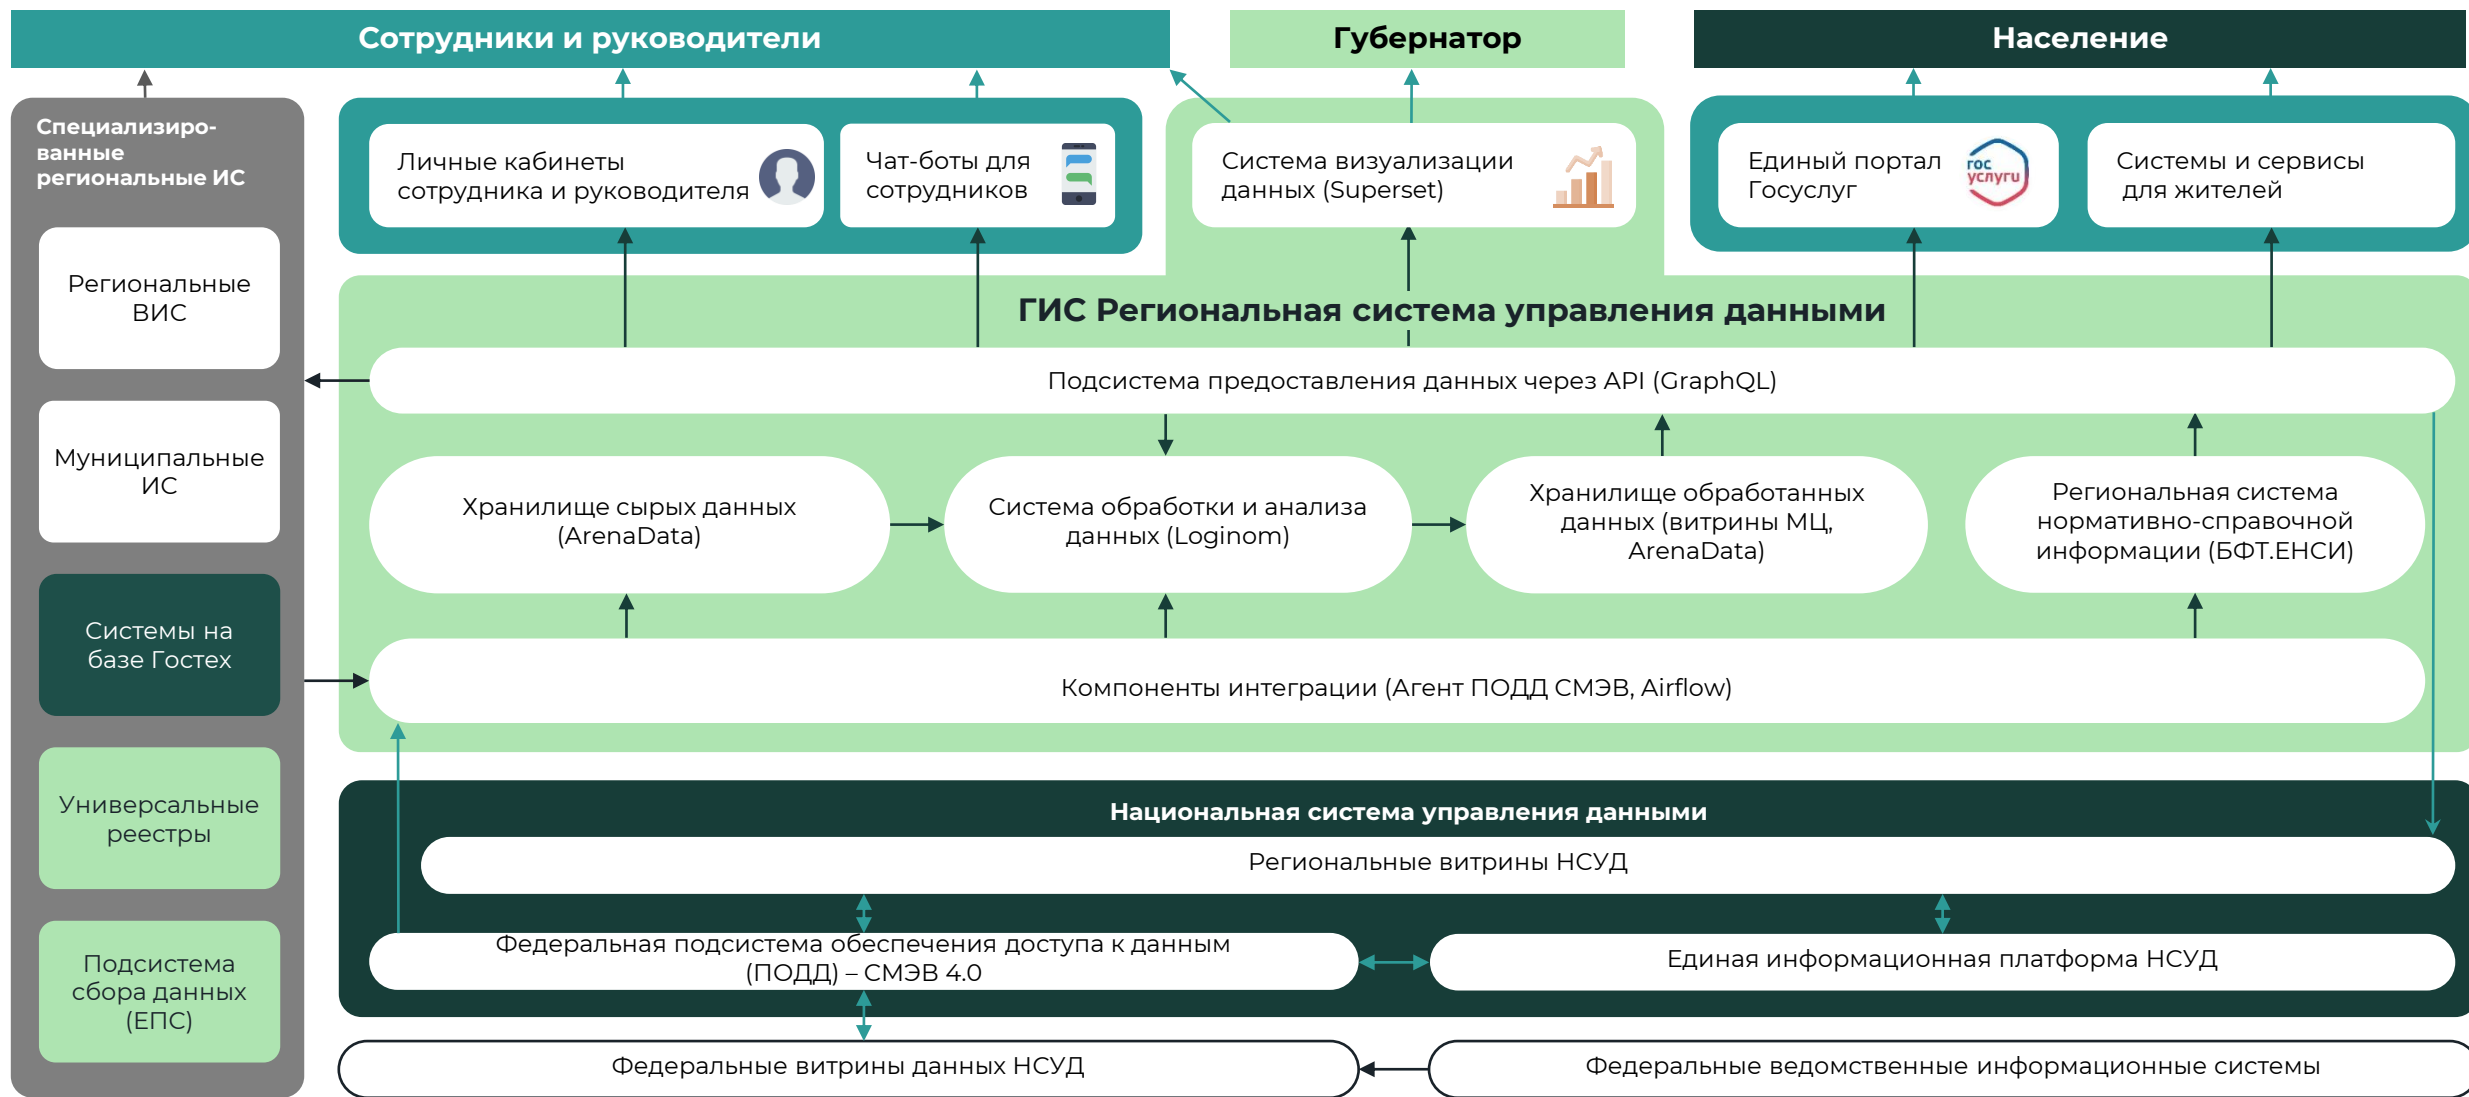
Сотрудники и руководители

Губернатор

Население

Специализированные региональные ИС

Региональные ВИС

Муниципальные ИС

Системы на базе Гостех

Универсальные реестры

Подсистема сбора данных (ЕПС)

Личные кабинеты сотрудника и руководителя

Чат-боты для сотрудников

Система визуализации данных (Superset)

Единый портал Госуслуг

гос услуги

Системы и сервисы для жителей

ГИС Региональная система управления данными

Подсистема предоставления данных через API (GraphQL)

Хранилище сырых данных (ArenaData)

Система обработки и анализа данных (Loginom)

Хранилище обработанных данных (витрины МЦ, ArenaData)

Региональная система нормативно-справочной информации (БФТ.ЕНСИ)

Компоненты интеграции (Агент ПОДД СМЭВ, Airflow)

Национальная система управления данными

Региональные витрины НСУД

Федеральная подсистема обеспечения доступа к данным (ПОДД) – СМЭВ 4.0

Единая информационная платформа НСУД

Федеральные витрины данных НСУД

Федеральные ведомственные информационные системы